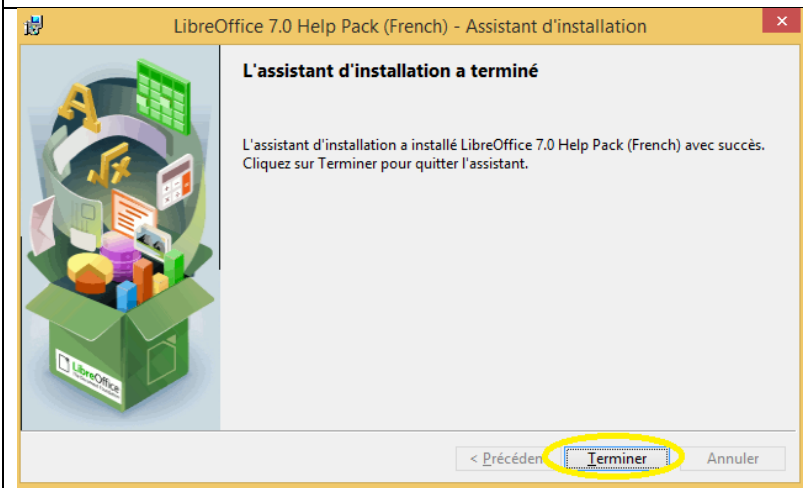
LibreOffice 7.0 Help Pack (French) - Assistant d'installation

L'assistant d'installation a terminé

L'assistant d'installation a installé LibreOffice 7.0 Help Pack (French) avec succès. Cliquez sur Terminer pour quitter l'assistant.

LibreOffice

< Précédent

Terminer

Annuler